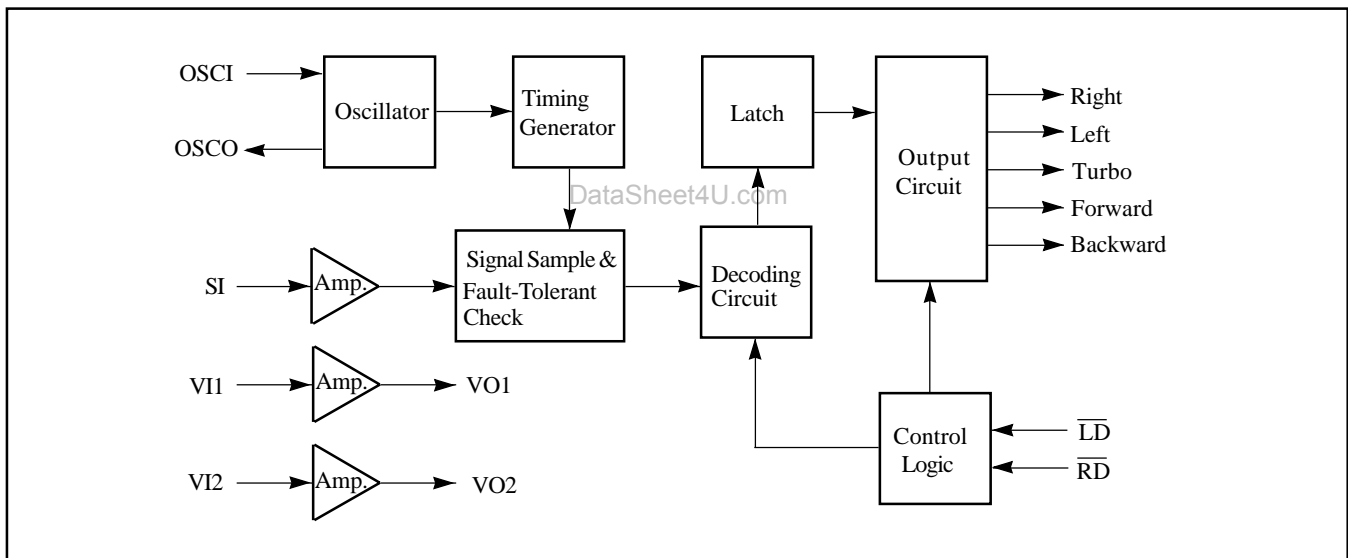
OSCI
OSCO
Oscillator
Timing Generator
Latch
Output Circuit
Right
Left
Turbo
Forward
Backward
DataSheet4U.com
SI
Amp.
Signal Sample & Fault-Tolerant Check
Decoding Circuit
VI1
Amp.
VO1
VI2
Amp.
VO2
Control Logic
$\overline{LD}$
$\overline{RD}$